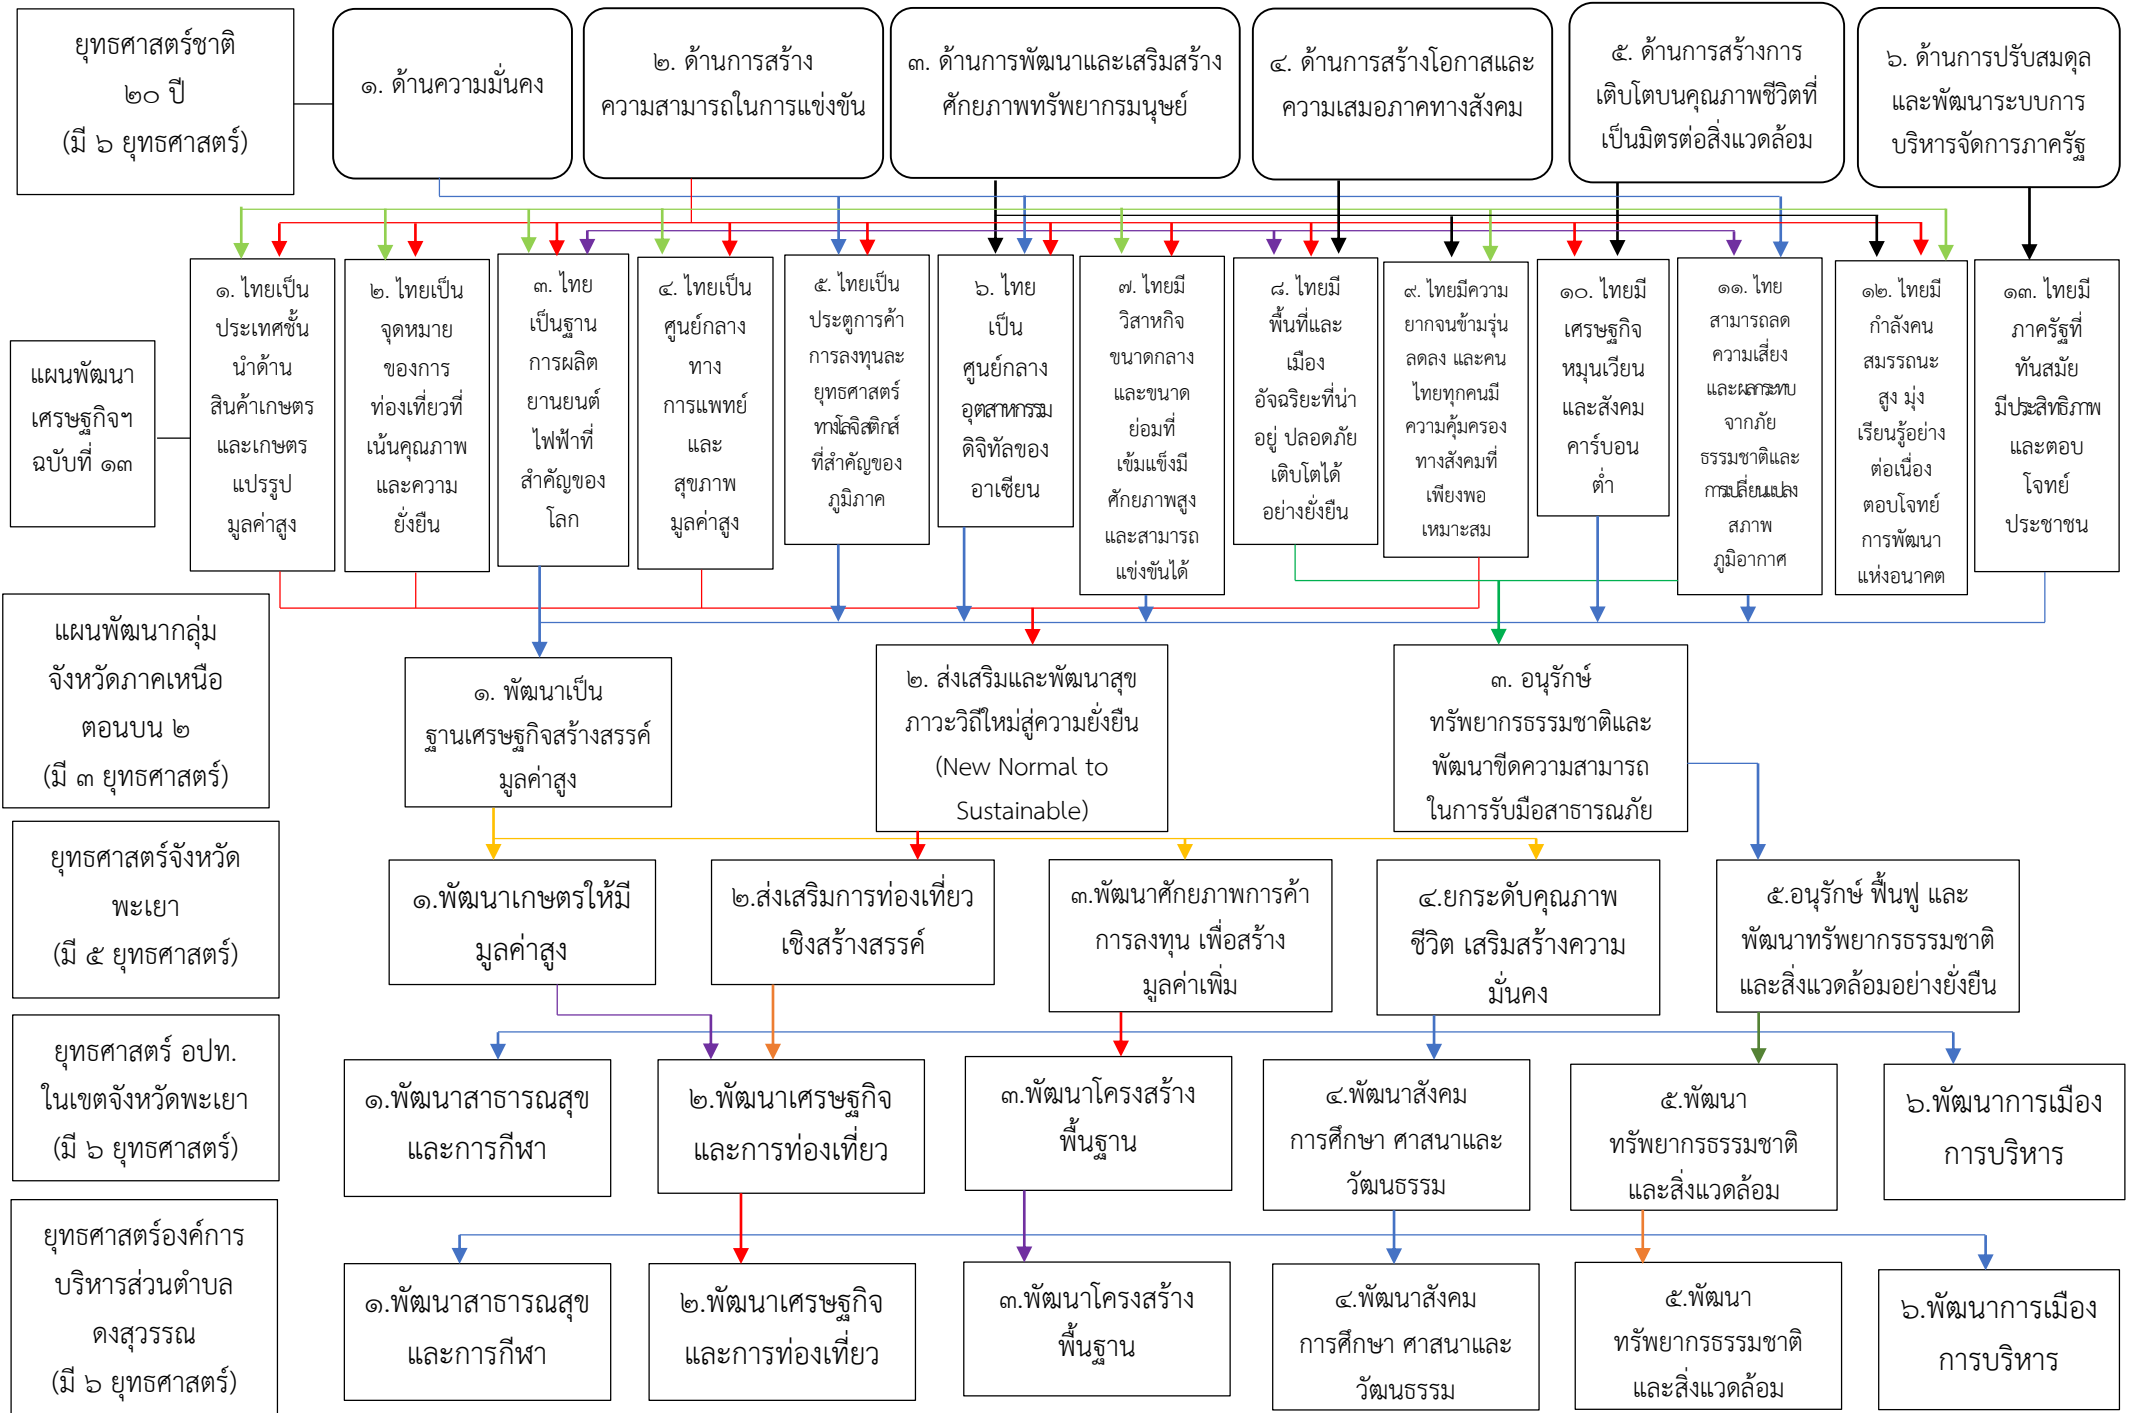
ยุทธศาสตร์ชาติ ๒๐ ปี (มี ๖ ยุทธศาสตร์)

๑. ด้านความมั่นคง

๒. ด้านการสร้างความสามารถในการแข่งขัน

๓. ด้านการพัฒนาและเสริมสร้างศักยภาพทรัพยากรมนุษย์

๔. ด้านการสร้างโอกาสและความเสมอภาคทางสังคม

๕. ด้านการสร้างการเติบโตบนคุณภาพชีวิตที่เป็นมิตรต่อสิ่งแวดล้อม

๖. ด้านการปรับสมดุลและพัฒนาระบบการบริหารจัดการภาครัฐ

แผนพัฒนาเศรษฐกิจฯ ฉบับที่ ๑๓

๑. ไทยเป็นประเทศชั้นนำด้านสินค้าเกษตรและเกษตรแปรรูปมูลค่าสูง

๒. ไทยเป็นจุดหมายของการท่องเที่ยวที่เน้นคุณภาพและความยั่งยืน

๓. ไทยเป็นฐานการผลิตยานยนต์ไฟฟ้าที่สำคัญของโลก

๔. ไทยเป็นศูนย์กลางทางการแพทย์และสุขภาพมูลค่าสูง

๕. ไทยเป็นประตูการค้าการลงทุนและยุทธศาสตร์ทางโลจิสติกส์ที่สำคัญของภูมิภาค

๖. ไทยเป็นศูนย์กลางอุตสาหกรรมดิจิทัลของอาเซียน

๗. ไทยมีวิสาหกิจขนาดกลางและขนาดย่อมที่เข้มแข็งมีศักยภาพสูงและสามารถแข่งขันได้

๘. ไทยมีพื้นที่และเมืองอัจฉริยะที่น่าอยู่ ปลอดภัย เติบโตได้อย่างยั่งยืน

๙. ไทยมีความยากจนข้ามรุ่นลดลง และคนไทยทุกคนมีความคุ้มครองทางสังคมที่เพียงพอเหมาะสม

๑๐. ไทยมีเศรษฐกิจหมุนเวียนและสังคมคาร์บอนต่ำ

๑๑. ไทยสามารถลดความเสี่ยงและผลกระทบจากภัยธรรมชาติและการเปลี่ยนแปลงสภาพภูมิอากาศ

๑๒. ไทยมีกำลังคนสมรรถนะสูง มุ่งเรียนรู้อย่างต่อเนื่อง ตอบโจทย์การพัฒนาแห่งอนาคต

๑๓. ไทยมีภาครัฐที่ทันสมัย มีประสิทธิภาพ และตอบโจทย์ประชาชน

แผนพัฒนากลุ่มจังหวัดภาคเหนือตอนบน ๒ (มี ๓ ยุทธศาสตร์)

๑. พัฒนาเป็นฐานเศรษฐกิจสร้างสรรค์มูลค่าสูง

๒. ส่งเสริมและพัฒนาสุขภาวะวิถีใหม่สู่ความยั่งยืน (New Normal to Sustainable)

๓. อนุรักษ์ทรัพยากรธรรมชาติและพัฒนาขีดความสามารถในการรับมือสาธารณภัย

ยุทธศาสตร์จังหวัดพะเยา (มี ๕ ยุทธศาสตร์)

๑.พัฒนาเกษตรให้มีมูลค่าสูง

๒.ส่งเสริมการท่องเที่ยวเชิงสร้างสรรค์

๓.พัฒนาศักยภาพการค้า การลงทุน เพื่อสร้างมูลค่าเพิ่ม

๔.ยกระดับคุณภาพชีวิต เสริมสร้างความมั่นคง

๕.อนุรักษ์ ฟื้นฟู และพัฒนาทรัพยากรธรรมชาติและสิ่งแวดล้อมอย่างยั่งยืน

ยุทธศาสตร์ อปท. ในเขตจังหวัดพะเยา (มี ๖ ยุทธศาสตร์)

๑.พัฒนาสาธารณสุขและการกีฬา

๒.พัฒนาเศรษฐกิจและการท่องเที่ยว

๓.พัฒนาโครงสร้างพื้นฐาน

๔.พัฒนาสังคม การศึกษา ศาสนาและวัฒนธรรม

๕.พัฒนาทรัพยากรธรรมชาติและสิ่งแวดล้อม

๖.พัฒนาการเมืองการบริหาร

ยุทธศาสตร์องค์การบริหารส่วนตำบลดงสุวรรณ (มี ๖ ยุทธศาสตร์)

๑.พัฒนาสาธารณสุขและการกีฬา

๒.พัฒนาเศรษฐกิจและการท่องเที่ยว

๓.พัฒนาโครงสร้างพื้นฐาน

๔.พัฒนาสังคม การศึกษา ศาสนาและวัฒนธรรม

๕.พัฒนาทรัพยากรธรรมชาติและสิ่งแวดล้อม

๖.พัฒนาการเมืองการบริหาร